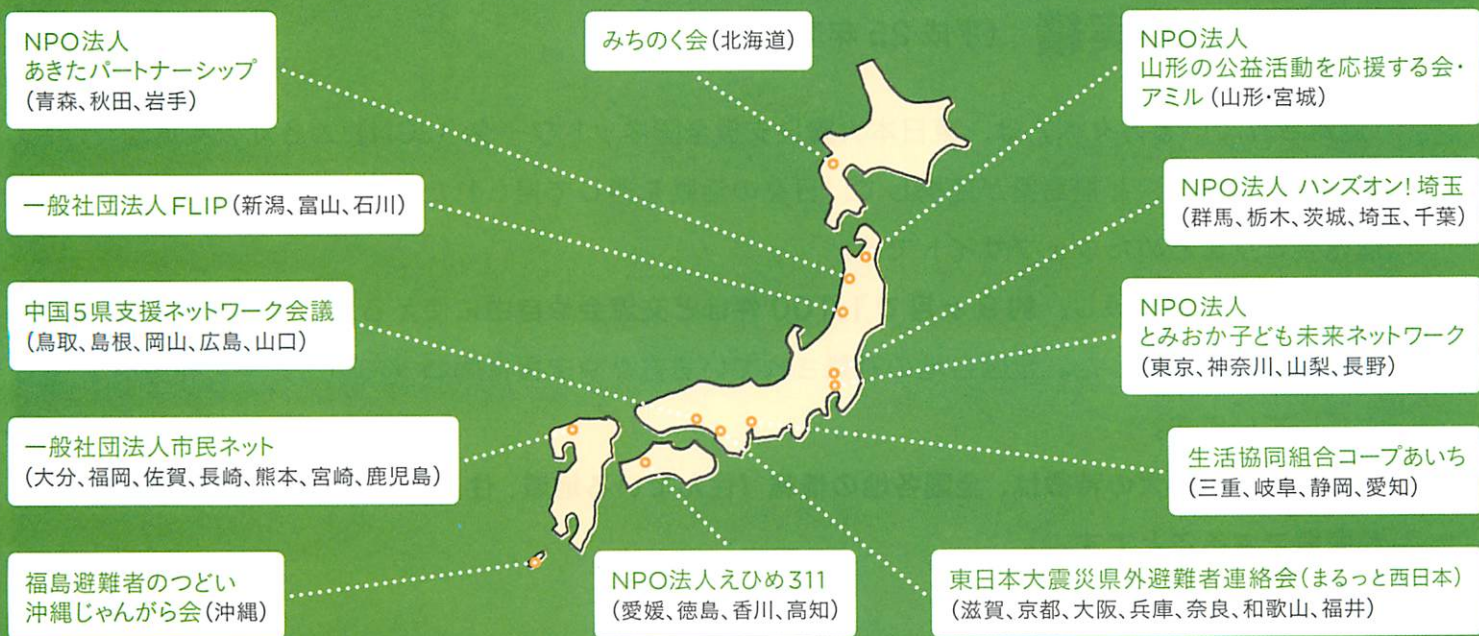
NPO法人
あきたパートナーシップ
(青森、秋田、岩手)

みちのく会(北海道)

NPO法人
山形の公益活動を応援する会・アミル(山形・宮城)

一般社団法人FLIP(新潟、富山、石川)

NPO法人 ハンズオン!埼玉
(群馬、栃木、茨城、埼玉、千葉)

中国5県支援ネットワーク会議
(鳥取、島根、岡山、広島、山口)

NPO法人
とみおか子ども未来ネットワーク
(東京、神奈川、山梨、長野)

一般社団法人市民ネット
(大分、福岡、佐賀、長崎、熊本、宮崎、鹿児島)

生活協同組合コープあいち
(三重、岐阜、静岡、愛知)

福島避難者のつどい
沖縄じゃんがら会(沖縄)

NPO法人えひめ311
(愛媛、徳島、香川、高知)

東日本大震災県外避難者連絡会(まるっと西日本)
(滋賀、京都、大阪、兵庫、奈良、和歌山、福井)